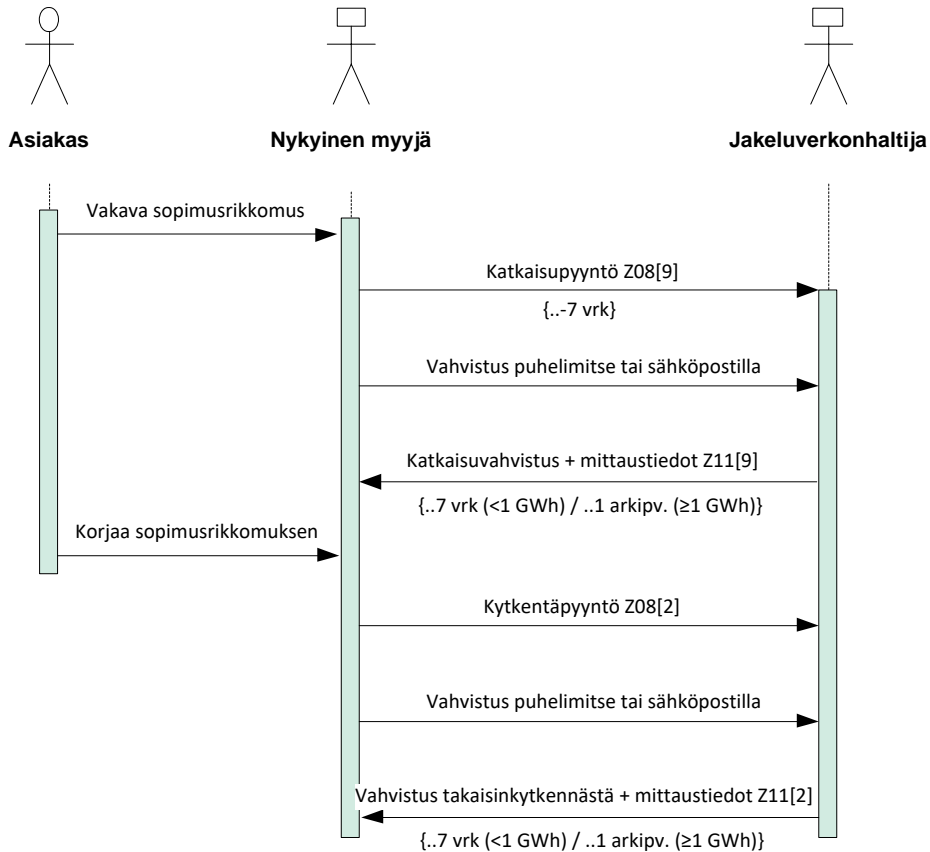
Asiakas

Nykyinen myyjä

Jakeluverkonhaltija

Vakava sopimusrikkomus

Katkaisupyyntö Z08[9]

{..-7 vrk}

Vahvistus puhelimitse tai sähköpostilla

Katkaisuvahvistus + mittaustiedot Z11[9]

{..7 vrk (<1 GWh) / ..1 arkipv. (≥1 GWh)}

Korjaa sopimusrikkomuksen

Kytkentäpyyntö Z08[2]

Vahvistus puhelimitse tai sähköpostilla

Vahvistus takaisinkytkennästä + mittaustiedot Z11[2]

{..7 vrk (<1 GWh) / ..1 arkipv. (≥1 GWh)}